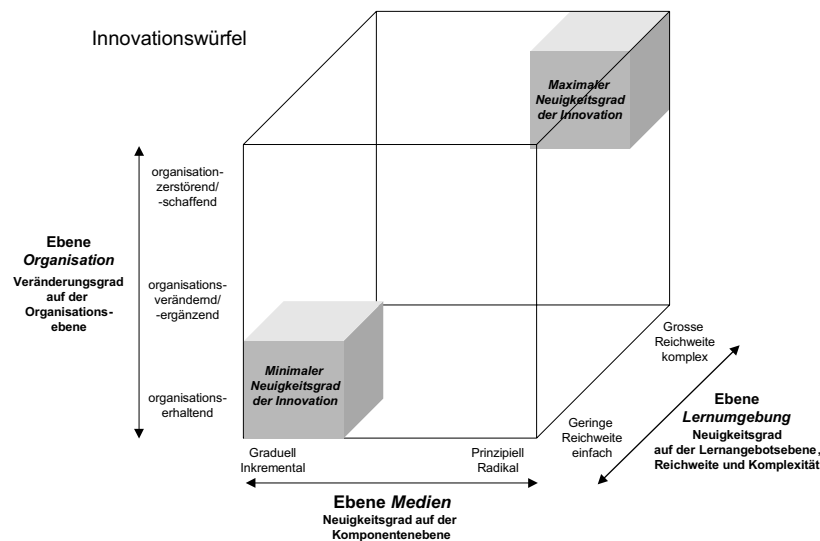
Innovationswürfel

Maximaler Neuigkeitsgrad der Innovation

organisation-zerstörend/-schaffend

Ebene *Organisation*
Veränderungsgrad auf der Organisationsebene

organisations-verändernd/-ergänzend

organisations-erhaltend

Minimaler Neuigkeitsgrad der Innovation

Grosse Reichweite komplex

Geringe Reichweite einfach

Ebene *Lernumgebung*
Neuigkeitsgrad auf der Lernangebotsebene, Reichweite und Komplexität

Graduell Inkremental

Prinzipiell Radikal

Ebene *Medien*
Neuigkeitsgrad auf der Komponentenebene